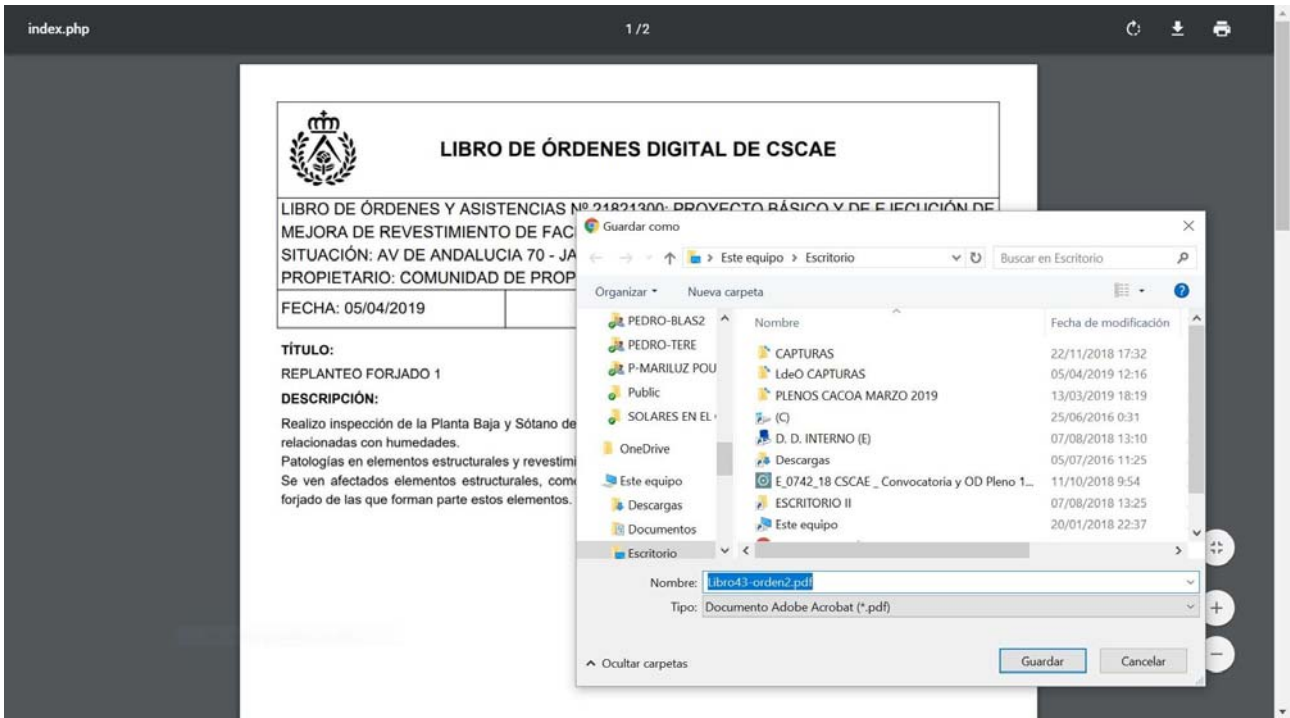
index.php

1 / 2

LIBRO DE ÓRDENES DIGITAL DE CSCAE

LIBRO DE ÓRDENES Y ASISTENCIAS Nº 21821300: PROYECTO BÁSICO Y DE EJECUCIÓN DE MEJORA DE REVESTIMIENTO DE FAC
SITUACIÓN: AV DE ANDALUCIA 70 - JA
PROPIETARIO: COMUNIDAD DE PROP

FECHA: 05/04/2019

TÍTULO:

REPLANTEO FORJADO 1

DESCRIPCIÓN:

Realizo inspección de la Planta Baja y Sótano de
relacionadas con humedades.
Patologías en elementos estructurales y revestimi
Se ven afectados elementos estructurales, como
forjado de las que forman parte estos elementos.

Guardar como

Este equipo > Escritorio

Buscar en Escritorio

Organizar ▾ Nueva carpeta

PEDRO-BLAS2
PEDRO-TERE
P-MARILUZ POU
Public
SOLARES EN EL
OneDrive
Este equipo
Descargas
Documentos
Escritorio

| Nombre | Fecha de modificación |
|---|---|
| CAPTURAS | 22/11/2018 17:32 |
| LdeO CAPTURAS | 05/04/2019 12:16 |
| PLENOS CACOA MARZO 2019 | 13/03/2019 18:19 |
| (C) | 25/06/2016 0:31 |
| D. D. INTERNO (E) | 07/08/2018 13:10 |
| Descargas | 05/07/2016 11:25 |
| E_0742_18 CSCAE _ Convocatoria y OD Pleno 1... | 11/10/2018 9:54 |
| ESCRITORIO II | 07/08/2018 13:25 |
| Este equipo | 20/01/2018 22:37 |

Nombre: Libro43-orden2.pdf

Tipo: Documento Adobe Acrobat (*.pdf)

Ocultar carpetas

Guardar

Cancelar